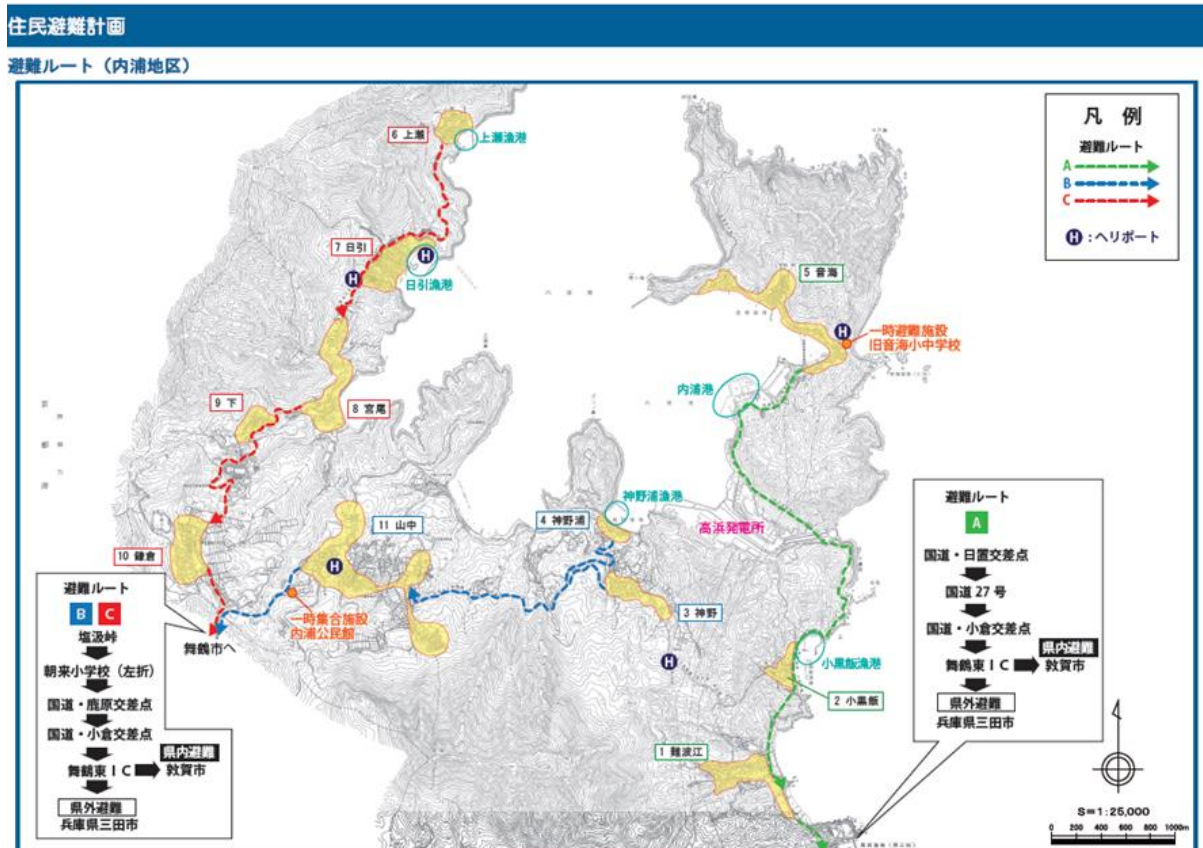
住民避難計画

避難ルート（内浦地区）

凡　例
避難ルート
A
B
C
H：ヘリポート

6 上瀬
上瀬漁港
7 日引
H
日引漁港
9 下
8 宮尾
10 鎌倉
11 山中
H
一時集合施設
内浦公民館
4 神野浦
神野浦漁港
高浜発電所
3 神野
H
5 音海
H
一時避難施設
旧音海小中学校
内浦港
小黒飯漁港
2 小黒飯
1 難波江
舞鶴市へ

避難ルート
B C
塩汲峠
朝来小学校（左折）
国道・鹿原交差点
国道・小倉交差点
舞鶴東ＩＣ
県内避難
敦賀市
県外避難
兵庫県三田市

避難ルート
A
国道・日置交差点
国道27号
国道・小倉交差点
舞鶴東ＩＣ
県内避難
敦賀市
県外避難
兵庫県三田市

S＝1：25,000
0 200 400 600 800 1000m